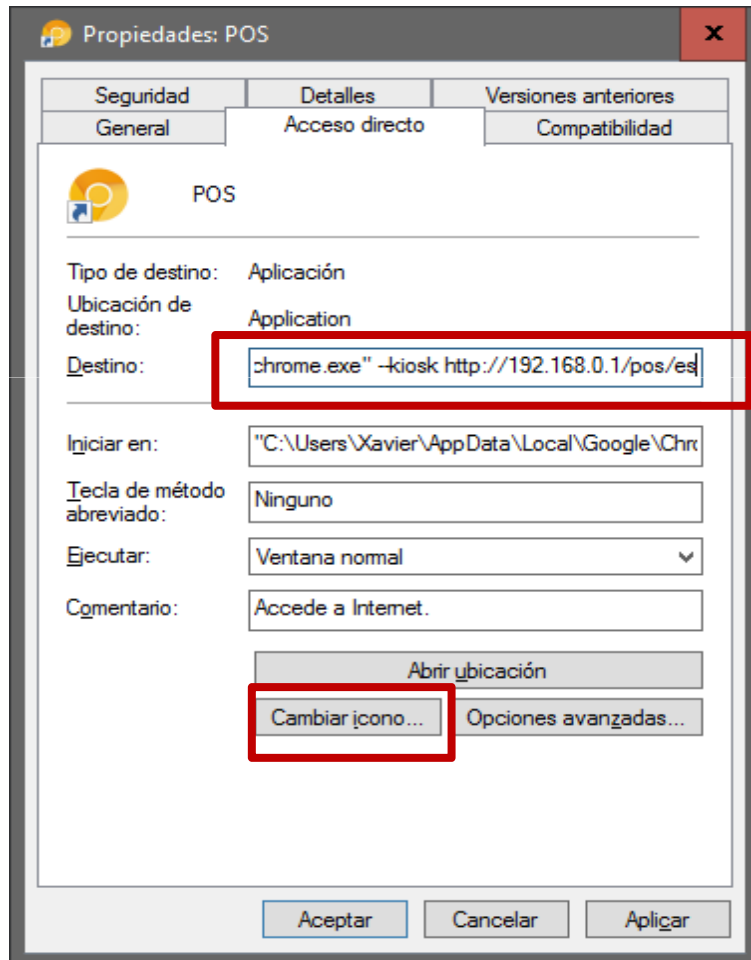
Propiedades: POS

x

Seguridad
Detalles
Versiones anteriores
General
Acceso directo
Compatibilidad

POS

Tipo de destino: Aplicación

Ubicación de destino: Application

Destino: chrome.exe" --kiosk http://192.168.0.1/pos/es

Iniciar en: "C:\Users\Xavier\AppData\Local\Google\Chro

Tecla de método abreviado: Ninguno

Ejecutar: Ventana normal

Comentario: Accede a Internet.

Abrir ubicación

Cambiar icono...

Opciones avanzadas...

Aceptar

Cancelar

Aplicar